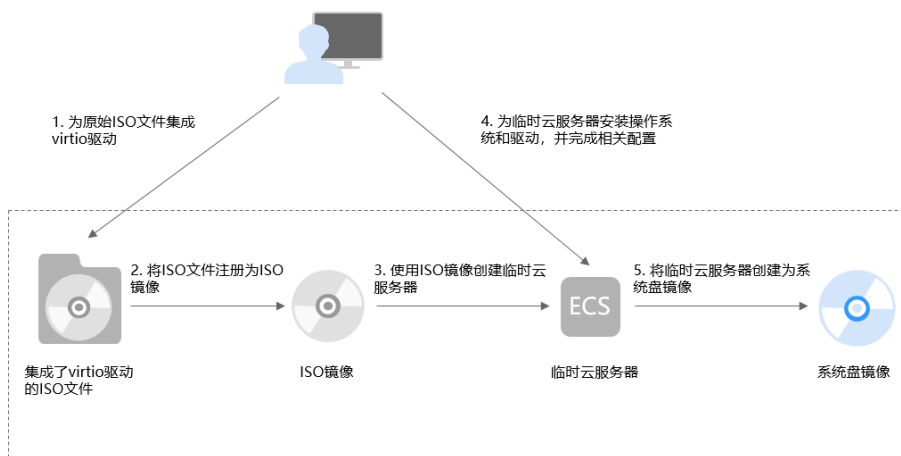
1. 为原始ISO文件集成virtio驱动

4. 为临时云服务器安装操作系统和驱动，并完成相关配置

2. 将ISO文件注册为ISO镜像

3. 使用ISO镜像创建临时云服务器

ECS

5. 将临时云服务器创建为系统盘镜像

集成了virtio驱动的ISO文件

ISO镜像

临时云服务器

系统盘镜像